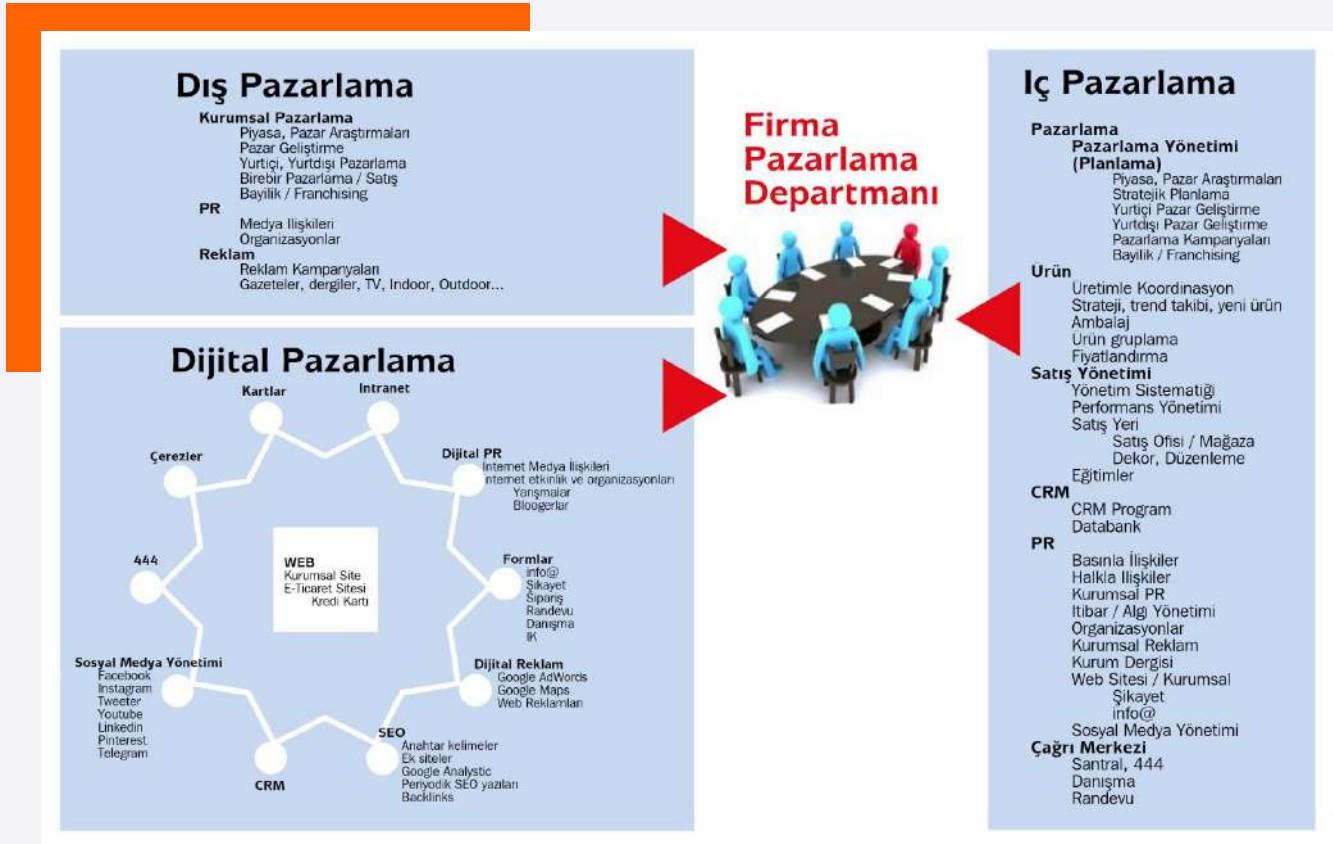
Dış Pazarlama

Kurumsal Pazarlama
Piyasa, Pazar Araştırmaları
Pazar Geliştirme
Yurtiçi, Yurtdışı Pazarlama
Birebir Pazarlama / Satış
Bayilik / Franchising
PR
Medya İlişkileri
Organizasyonlar
Reklam
Reklam Kampanyaları
Gazeteler, dergiler, TV, Indoor, Outdoor...

Dijital Pazarlama

Kartlar
Intranet
Dijital PR
Internet Medya İlişkileri
Internet etkinlik ve organizasyonları
Yarışmalar
Bloggerlar
Çerezler
Formlar
info@
Şikayet
Sipariş
Randevu
Danışma
IK
444
WEB
Kurumsal Site
E-Ticaret Sitesi
Kredi Kartı
Sosyal Medya Yönetimi
Facebook
Instagram
Tweeter
Youtube
Linkedin
Pinterest
Telegram
Dijital Reklam
Google AdWords
Google Maps
Web Reklamları
SEO
Anahtar kelimeler
Ek siteler
Google Analystic
Periyodik SEO yazıları
Backlinks
CRM

Firma Pazarlama Departmanı

Iç Pazarlama

Pazarlama
Pazarlama Yönetimi (Planlama)
Piyasa, Pazar Araştırmaları
Stratejik Planlama
Yurtiçi Pazar Geliştirme
Yurtdışı Pazar Geliştirme
Pazarlama Kampanyaları
Bayilik / Franchising
Ürün
Uretimle Koordinasyon
Strateji, trend takibi, yeni ürün
Ambalaj
Ürün gruplama
Fiyatlandırma
Satış Yönetimi
Yönetim Sistematiği
Performans Yönetimi
Satış Yeri
Satış Ofisi / Mağaza
Dekor, Düzenleme
Eğitimler
CRM
CRM Program
Databank
PR
Basınla İlişkiler
Halkla İlişkiler
Kurumsal PR
Itibar / Algı Yönetimi
Organizasyonlar
Kurumsal Reklam
Kurum Dergisi
Web Sitesi / Kurumsal
Şikayet
info@
Sosyal Medya Yönetimi
Çağrı Merkezi
Santral, 444
Danışma
Randevu